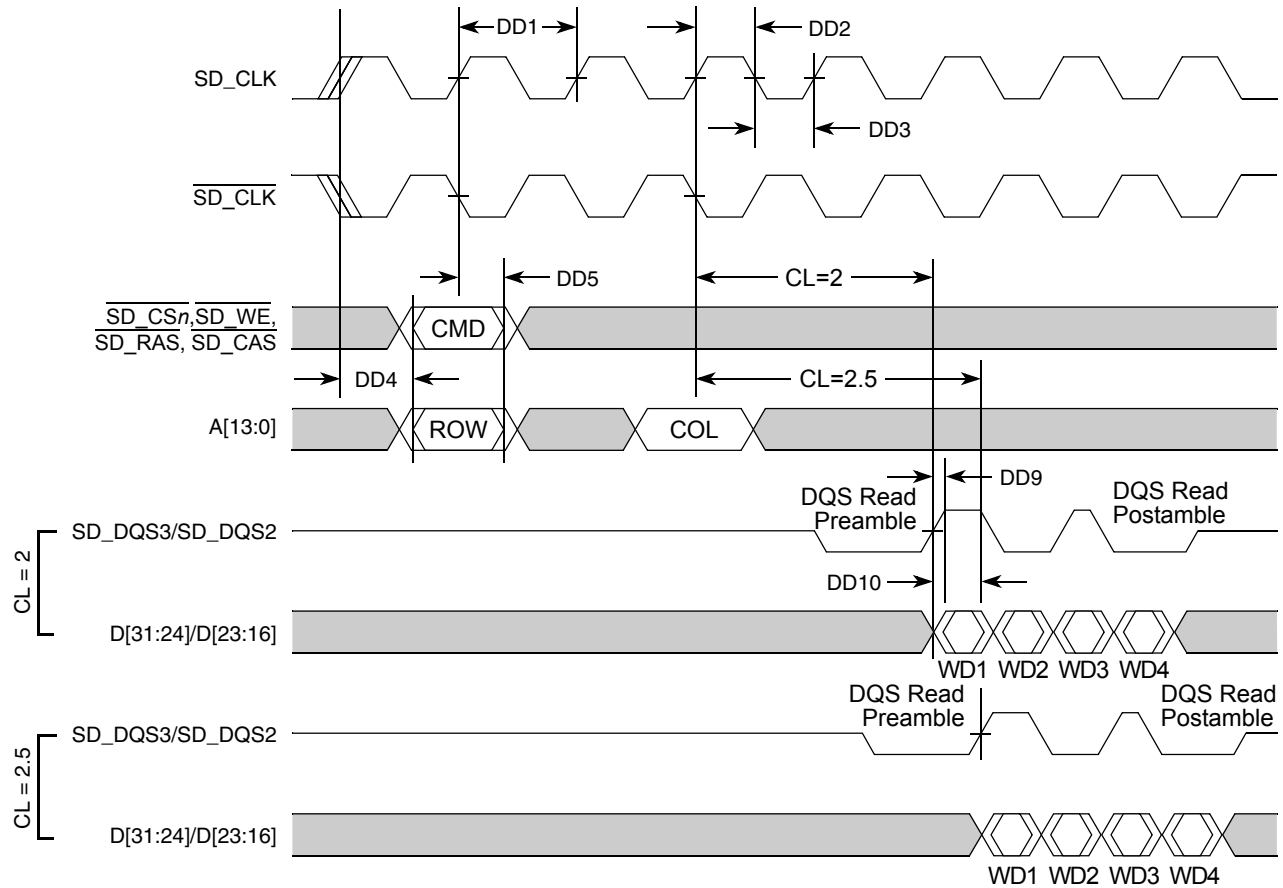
DD1

DD2

SD_CLK

DD3

$\overline{\text{SD\_CLK}}$

DD5

CL=2

$\overline{\text{SD\_CS}n}$, $\overline{\text{SD\_WE}}$,
$\overline{\text{SD\_RAS}}$, $\overline{\text{SD\_CAS}}$

CMD

DD4

CL=2.5

A[13:0]

ROW

COL

DD9

DQS Read Preamble

DQS Read Postamble

CL = 2

SD_DQS3/SD_DQS2

DD10

D[31:24]/D[23:16]

WD1 WD2 WD3 WD4

DQS Read Preamble

DQS Read Postamble

CL = 2.5

SD_DQS3/SD_DQS2

D[31:24]/D[23:16]

WD1 WD2 WD3 WD4